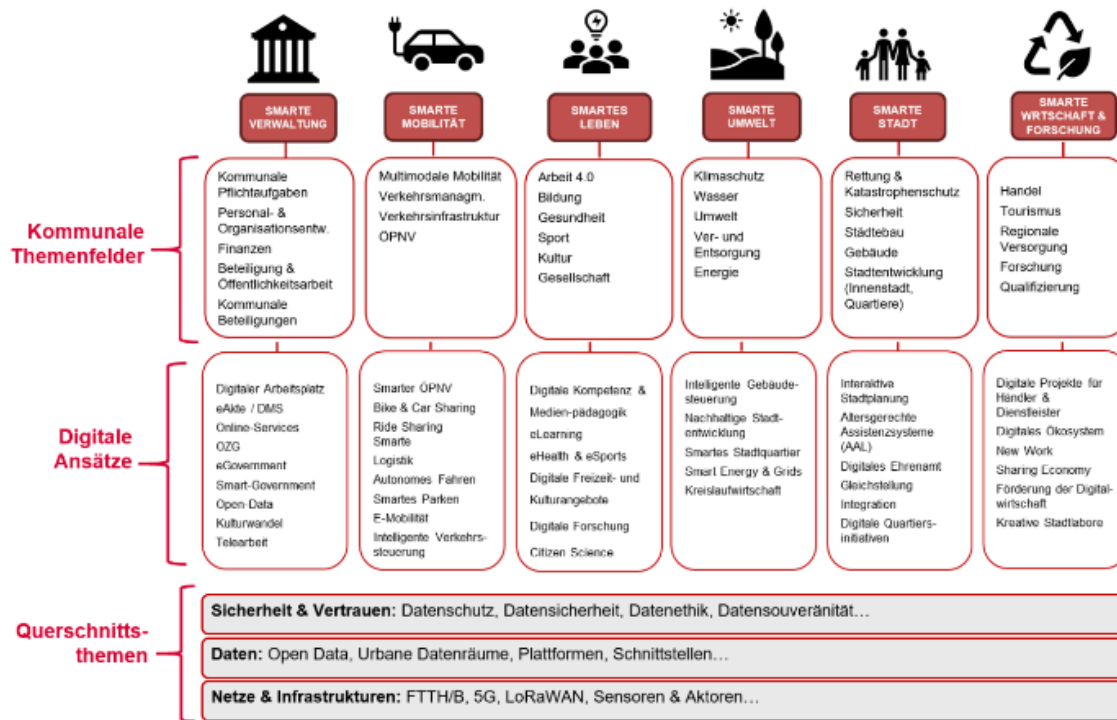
SMARTE VERWALTUNG

SMARTE MOBILITÄT

SMARTES LEBEN

SMARTE UMWELT

SMARTE STADT

SMARTE WRTSCHAFT & FORSCHUNG

Kommunale Themenfelder

Kommunale Pflichtaufgaben
Personal- & Organisationsentw.
Finanzen
Beteiligung & Öffentlichkeitsarbeit
Kommunale Beteiligungen

Multimodale Mobilität
Verkehrsmanagm.
Verkehrsinfrastruktur
ÖPNV

Arbeit 4.0
Bildung
Gesundheit
Sport
Kultur
Gesellschaft

Klimaschutz
Wasser
Umwelt
Ver- und Entsorgung
Energie

Rettung & Katastrophenschutz
Sicherheit
Städtebau
Gebäude
Stadtentwicklung (Innenstadt, Quartiere)

Handel
Tourismus
Regionale Versorgung
Forschung
Qualifizierung

Digitale Ansätze

Digitaler Arbeitsplatz
eAkte / DMS
Online-Services
OZG
eGovernment
Smart-Government
Open-Data
Kulturwandel
Telearbeit

Smarter ÖPNV
Bike & Car Sharing
Ride Sharing
Smarte Logistik
Autonomes Fahren
Smartes Parken
E-Mobilität
Intelligente Verkehrssteuerung

Digitale Kompetenz & Medien-pädagogik
eLearning
eHealth & eSports
Digitale Freizeit- und Kulturangebote
Digitale Forschung
Citizen Science

Intelligente Gebäudesteuerung
Nachhaltige Stadtentwicklung
Smartes Stadtquartier
Smart Energy & Grids
Kreislaufwirtschaft

Interaktiva Stadtplanung
Altersgerechte Assistenzsysteme (AAL)
Digitales Ehrenamt
Gleichstellung
Integration
Digitale Quartiersinitiativen

Digitale Projekte für Händer & Dienstleister
Digitales Ökosystem
New Work
Sharing Economy
Förderung der Digitalwirtschaft
Kreative Stadtlabore

Querschnittsthemen

Sicherheit & Vertrauen: Datenschutz, Datensicherheit, Datenethik, Datensouveränität…

Daten: Open Data, Urbane Datenräume, Plattformen, Schnittstellen…

Netze & Infrastrukturen: FTTH/B, 5G, LoRaWAN, Sensoren & Aktoren…